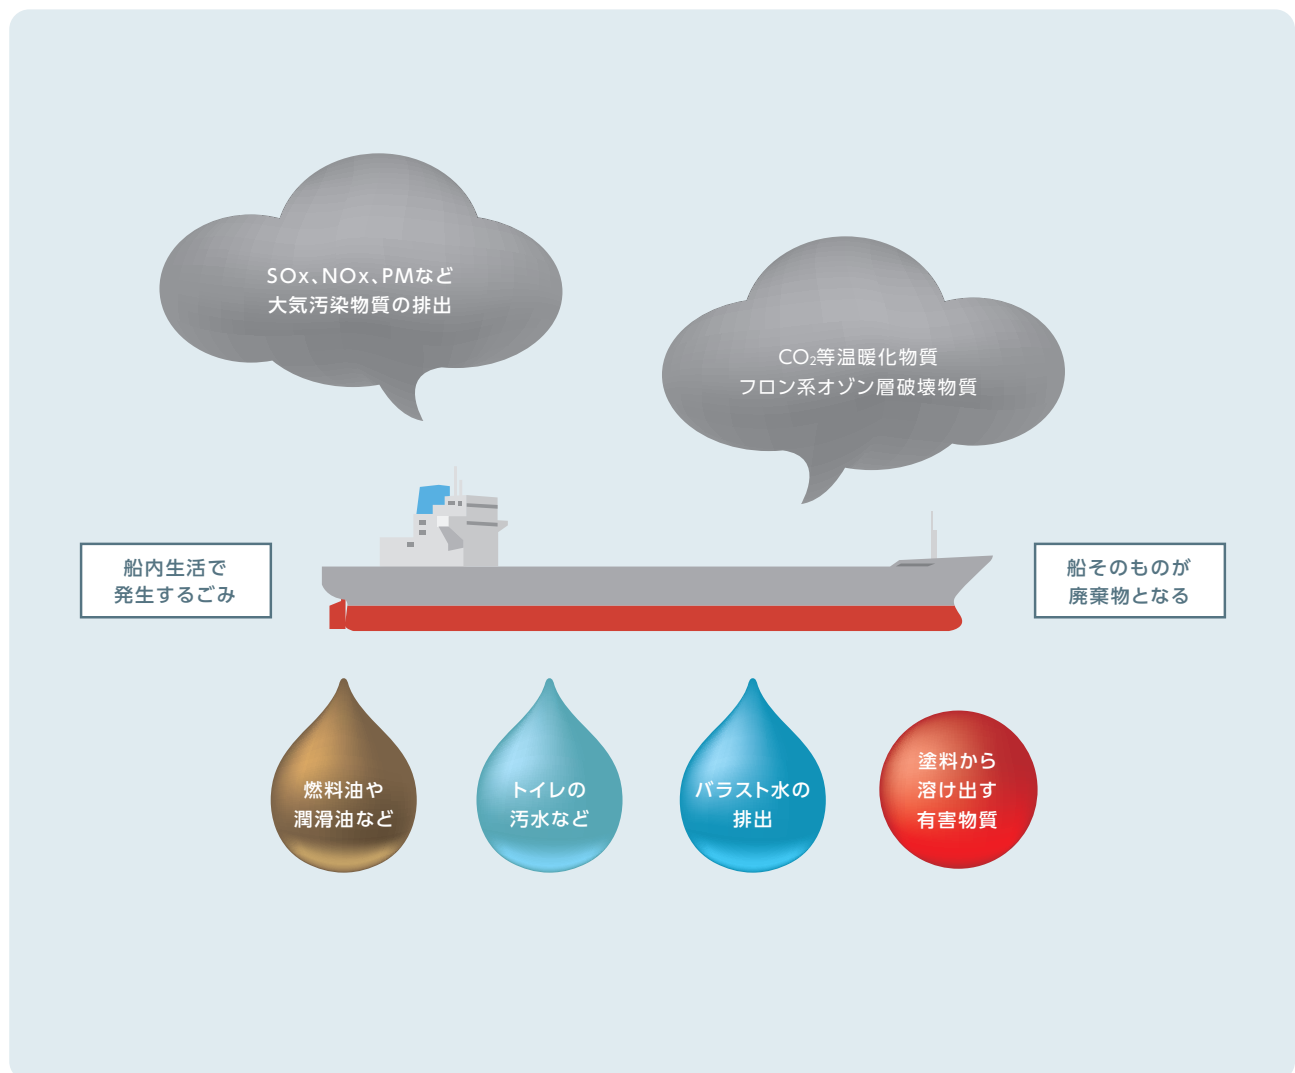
SOx、NOx、PMなど
大気汚染物質の排出

$CO_2$等温暖化物質
フロン系オゾン層破壊物質

船内生活で
発生するごみ

船そのものが
廃棄物となる

燃料油や
潤滑油など

トイレの
汚水など

バラスト水の
排出

塗料から
溶け出す
有害物質